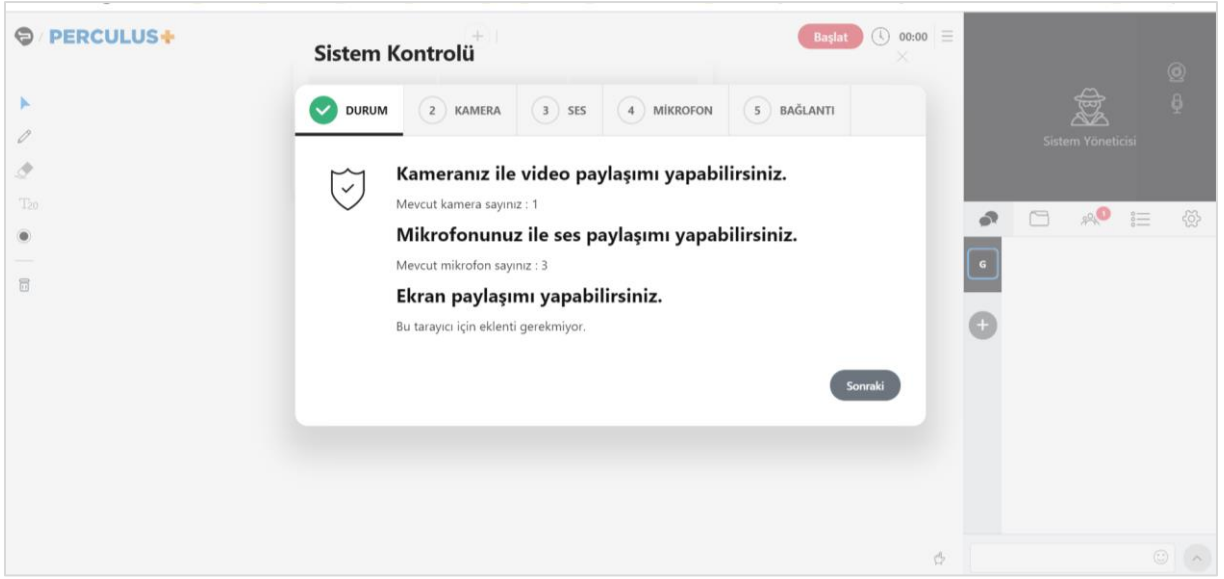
PERCULUS+

Sistem Kontrolü

Başlat 00:00

DURUM 2 KAMERA 3 SES 4 MİKROFON 5 BAĞLANTI

Kameranız ile video paylaşımı yapabilirsiniz.

Mevcut kamera sayınız : 1

Mikrofonunuz ile ses paylaşımı yapabilirsiniz.

Mevcut mikrofon sayınız : 3

Ekran paylaşımı yapabilirsiniz.

Bu tarayıcı için eklenti gerekmiyor.

Sonraki

T20

Sistem Yöneticisi

1

G